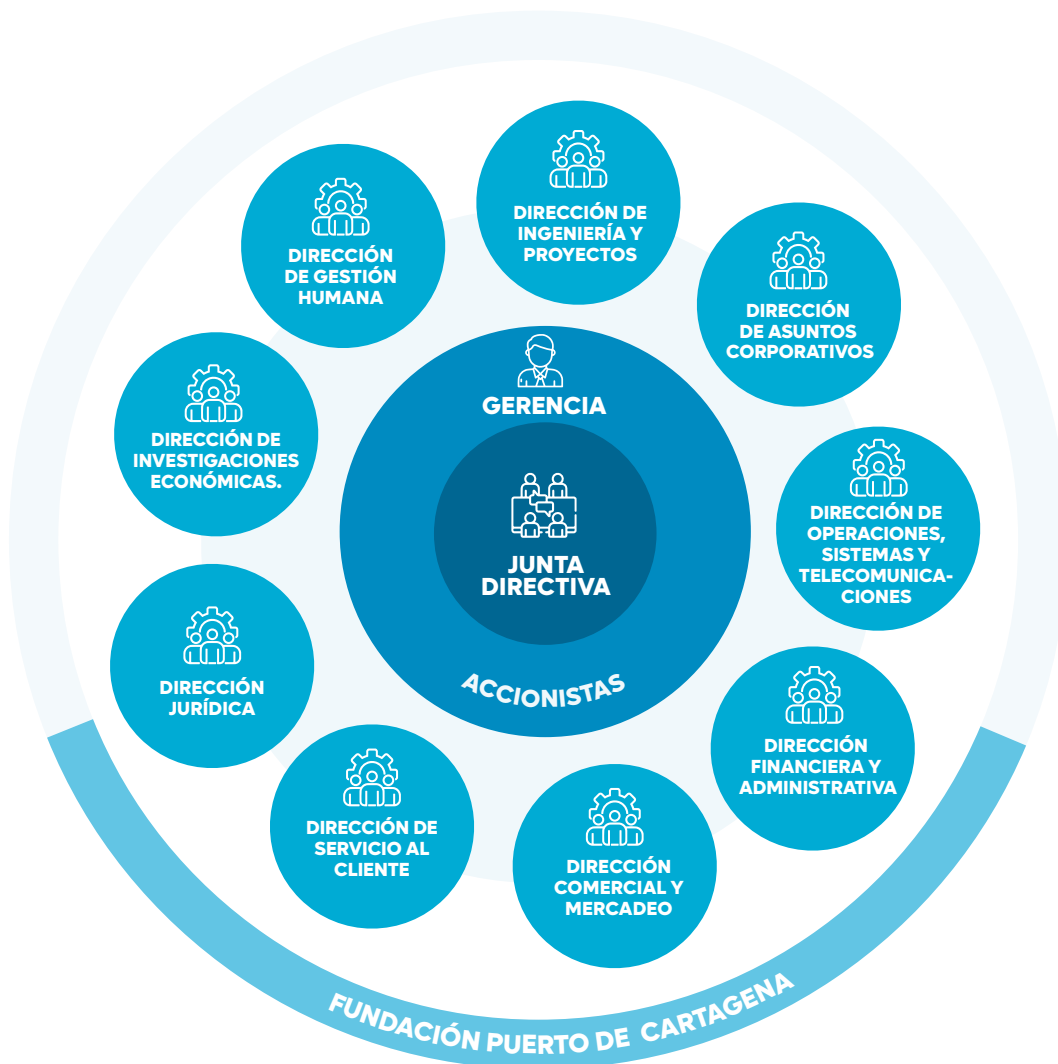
GERENCIA

JUNTA DIRECTIVA

ACCIONISTAS

DIRECCIÓN DE INGENIERÍA Y PROYECTOS

DIRECCIÓN DE ASUNTOS CORPORATIVOS

DIRECCIÓN DE OPERACIONES, SISTEMAS Y TELECOMUNICACIONES

DIRECCIÓN FINANCIERA Y ADMINISTRATIVA

DIRECCIÓN COMERCIAL Y MERCADEO

DIRECCIÓN DE SERVICIO AL CLIENTE

DIRECCIÓN JURÍDICA

DIRECCIÓN DE INVESTIGACIONES ECONÓMICAS.

DIRECCIÓN DE GESTIÓN HUMANA

FUNDACIÓN PUERTO DE CARTAGENA